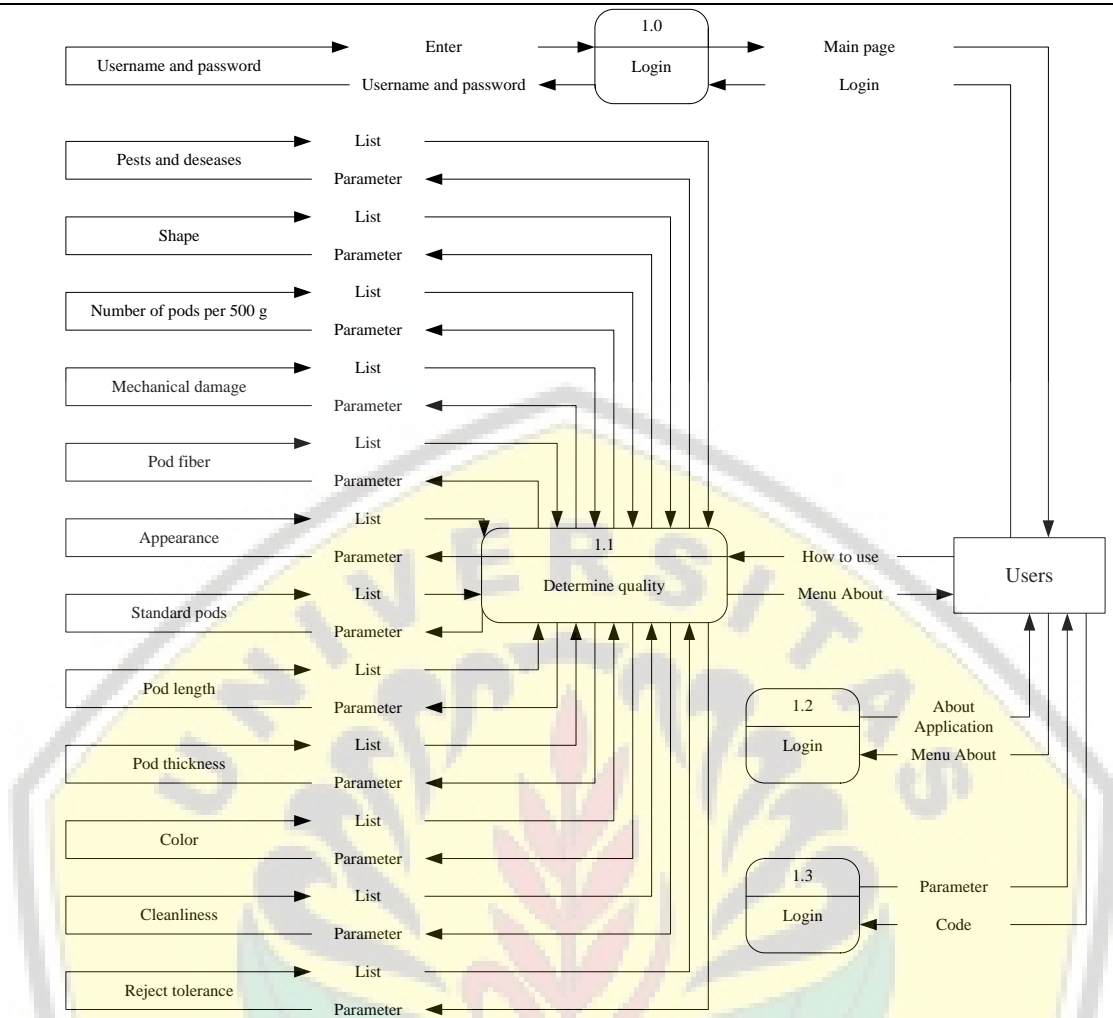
Username and password

Enter

Username and password

1.0

Login

Main page

Login

Pests and deseases

List

Parameter

Shape

List

Parameter

Number of pods per 500 g

List

Parameter

Mechanical damage

List

Parameter

Pod fiber

List

Parameter

Appearance

List

Parameter

1.1

Determine quality

How to use

Menu About

Users

Standard pods

List

Parameter

Pod length

List

Parameter

1.2

Login

About Application

Menu About

Pod thickness

List

Parameter

Color

List

Parameter

1.3

Login

Parameter

Code

Cleanliness

List

Parameter

Reject tolerance

List

Parameter